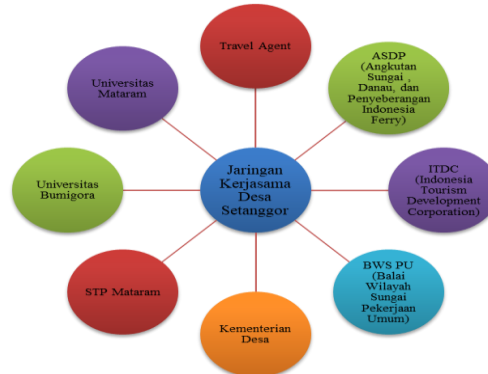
Travel Agent

ASDP (Angkutan Sungai , Danau, dan Penyeberangan Indonesia Ferry)

Universitas Mataram

Jaringan Kerjasama Desa Setanggor

Universitas Bumigora

ITDC (Indonesia Tourism Development Corporation)

STP Mataram

BWS PU (Balai Wilayah Sungai Pekerjaan Umum)

Kementerian Desa